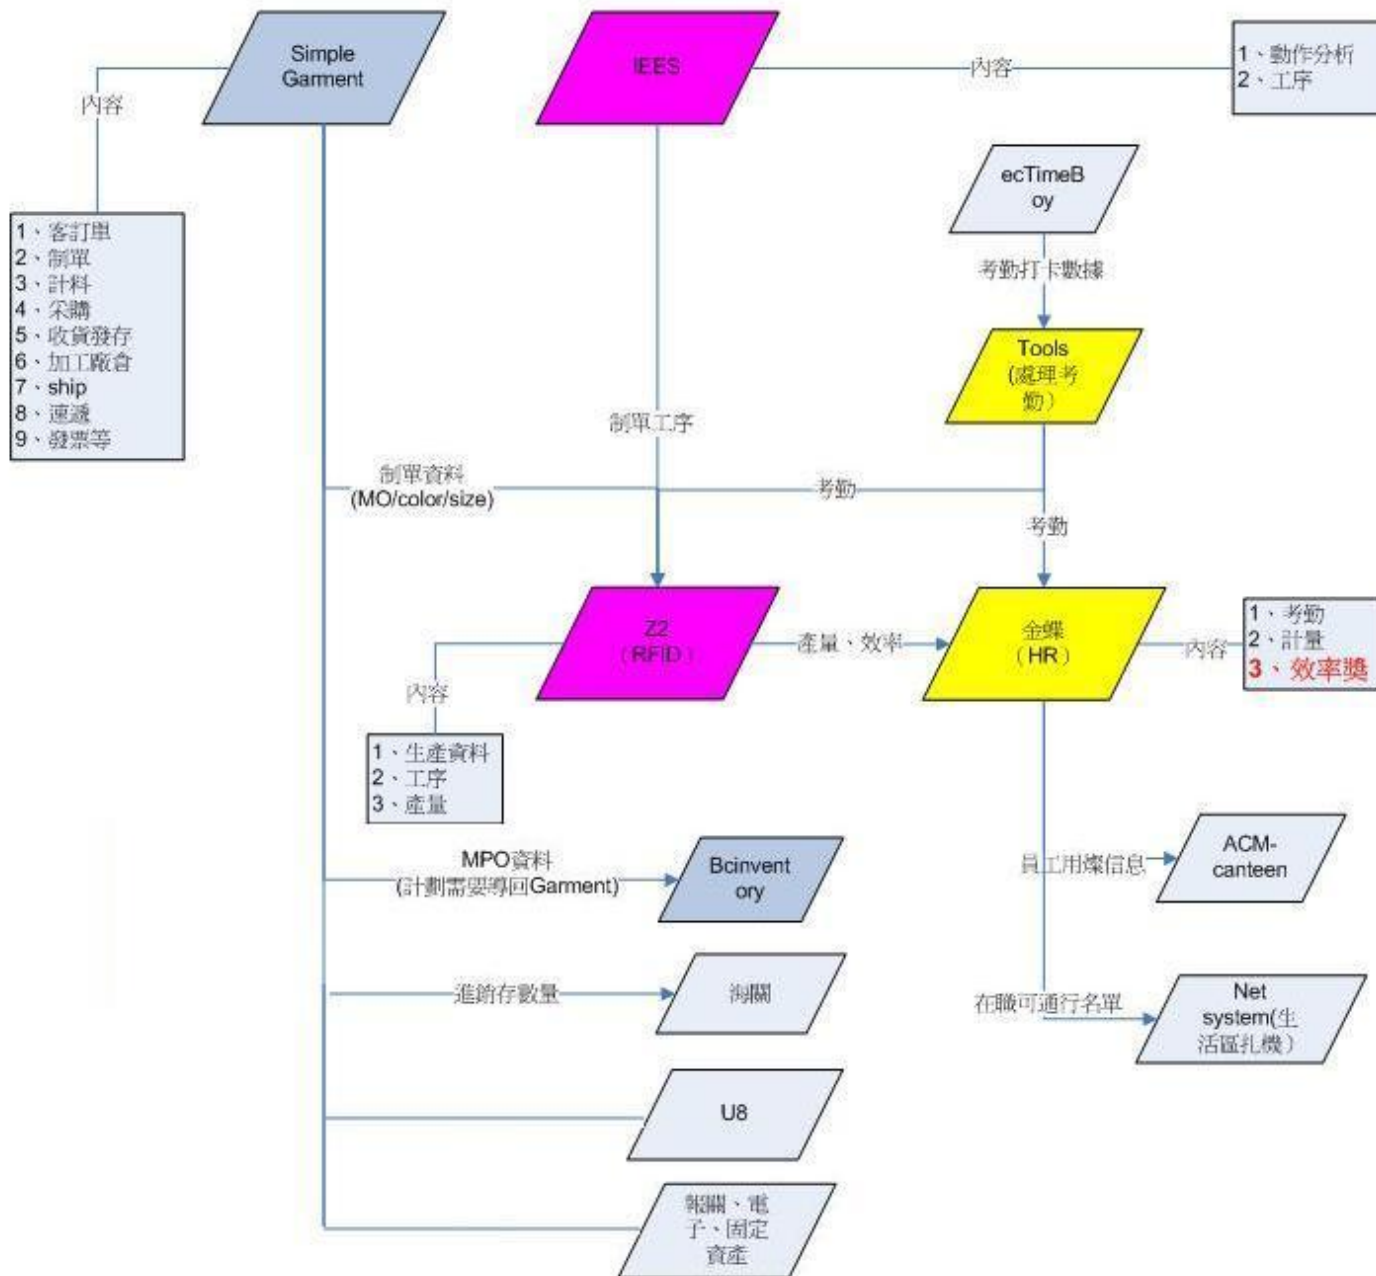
Simple Garment

內容

1、客訂單
2、制單
3、計料
4、采購
5、收貨發存
6、加工廠倉
7、ship
8、運遞
9、發票等

IEES

內容

1、動作分析
2、工序

ecTimeBoy

考勤打卡數據

Tools（處理考勤）

制單工序

制單資料 (MO/color/size)

考勤

考勤

Z2（RFID）

產量、效率

金蝶（HR）

內容

1、考勤
2、計量
3、效率獎

內容

1、生產資料
2、工序
3、產量

MPO資料（計劃需要導回Garment）

Bcinventory

員工用餐信息

ACM-canteen

進銷存數量

海關

在職可通行名單

Net system(生活區扎機)

U8

報關、電子、固定資產